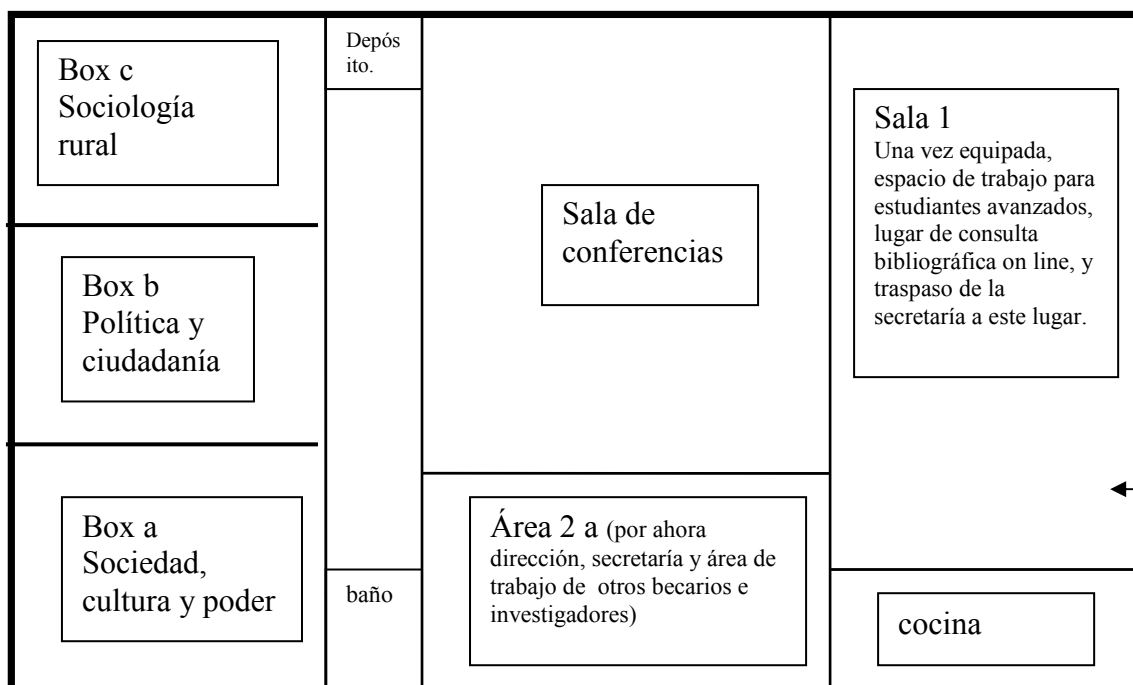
Box c
Sociología rural

Depósito.

Sala de conferencias

Sala 1
Una vez equipada, espacio de trabajo para estudiantes avanzados, lugar de consulta bibliográfica on line, y traspaso de la secretaría a este lugar.

Box b
Política y ciudadanía

Box a
Sociedad, cultura y poder

baño

Área 2 a (por ahora dirección, secretaría y área de trabajo de otros becarios e investigadores)

cocina